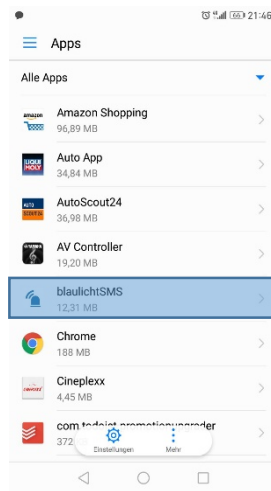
21:46

Apps

Alle Apps

amazon
Amazon Shopping
96,89 MB

LIQUI MOLY
Auto App
34,84 MB

AUTO SCOUT24
AutoScout24
36,98 MB

AV Controller
19,20 MB

blaulichtSMS
12,31 MB

Chrome
188 MB

cineplexx
Cineplexx
4,45 MB

com.todoist.promotionupgrader
372

Einstellungen

Mehr